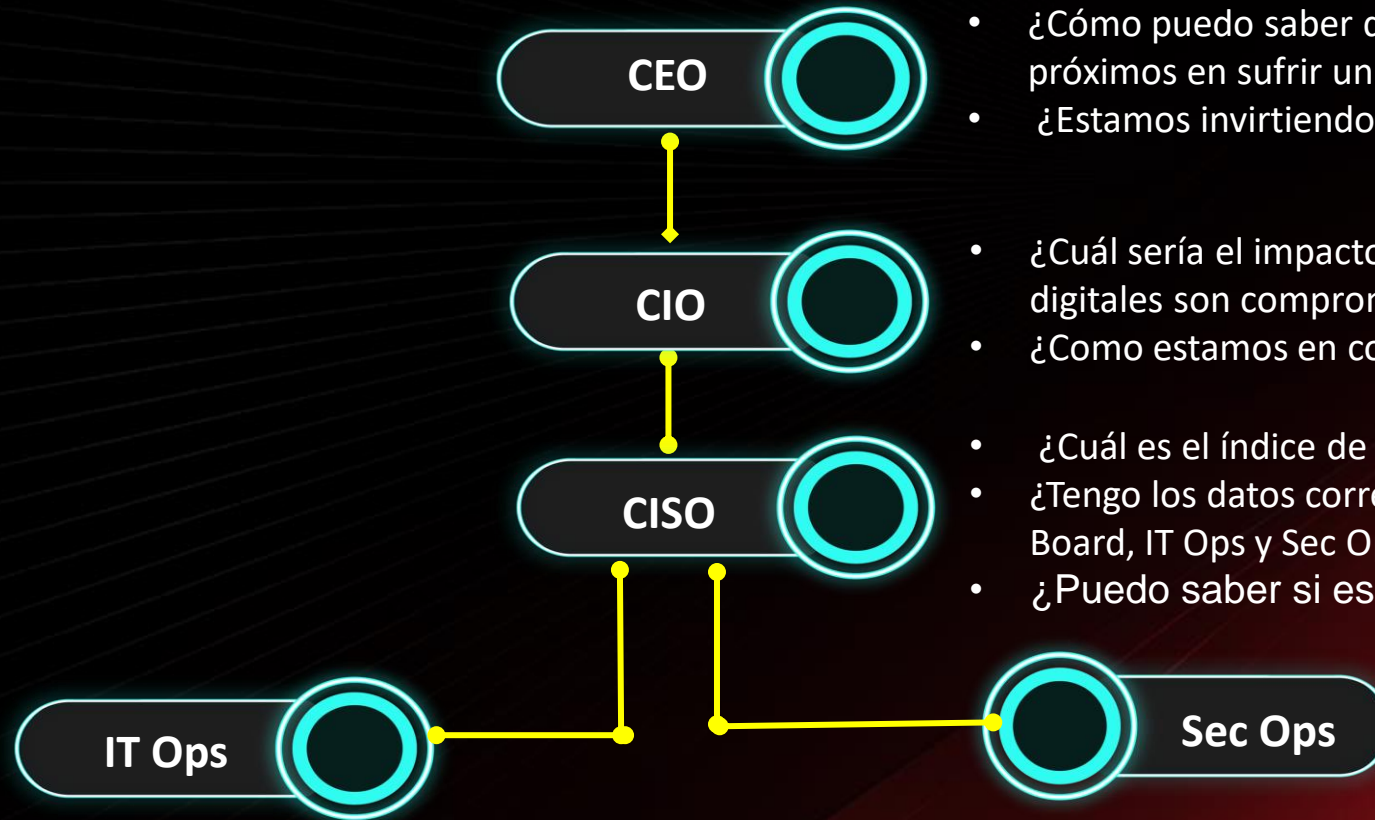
CEO

CIO

CISO

IT Ops

Sec Ops

• ¿Cómo puedo saber c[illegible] próximos en sufrir un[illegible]

• ¿Estamos invirtiendo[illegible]

• ¿Cuál sería el impacto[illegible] digitales son compro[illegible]

• ¿Como estamos en co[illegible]

• ¿Cuál es el índice de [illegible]

• ¿Tengo los datos corre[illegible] Board, IT Ops y Sec O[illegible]

• ¿Puedo saber si es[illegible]